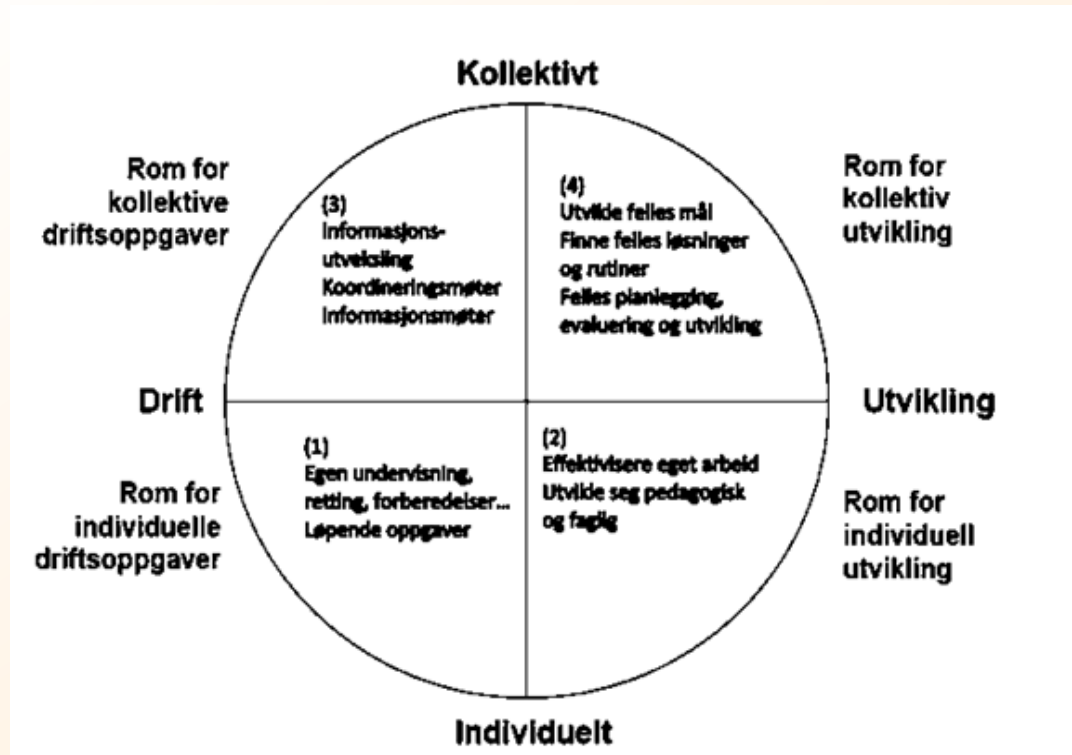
Kollektivt

Rom for kollektive driftsoppgaver

(3)
Informasjonsutveksling
Koordineringsmøter
Informasjonsmøter

(4)
Utvikle felles mål
Finne felles løsninger og rutiner
Felles planlegging, evaluering og utvikling

Rom for kollektiv utvikling

Drift

Utvikling

Rom for individuelle driftsoppgaver

(1)
Egen undervisning, retting, forberedelser...
Løpende oppgaver

(2)
Effektivisere eget arbeid
Utvikle seg pedagogisk og faglig

Rom for individuell utvikling

Individuelt